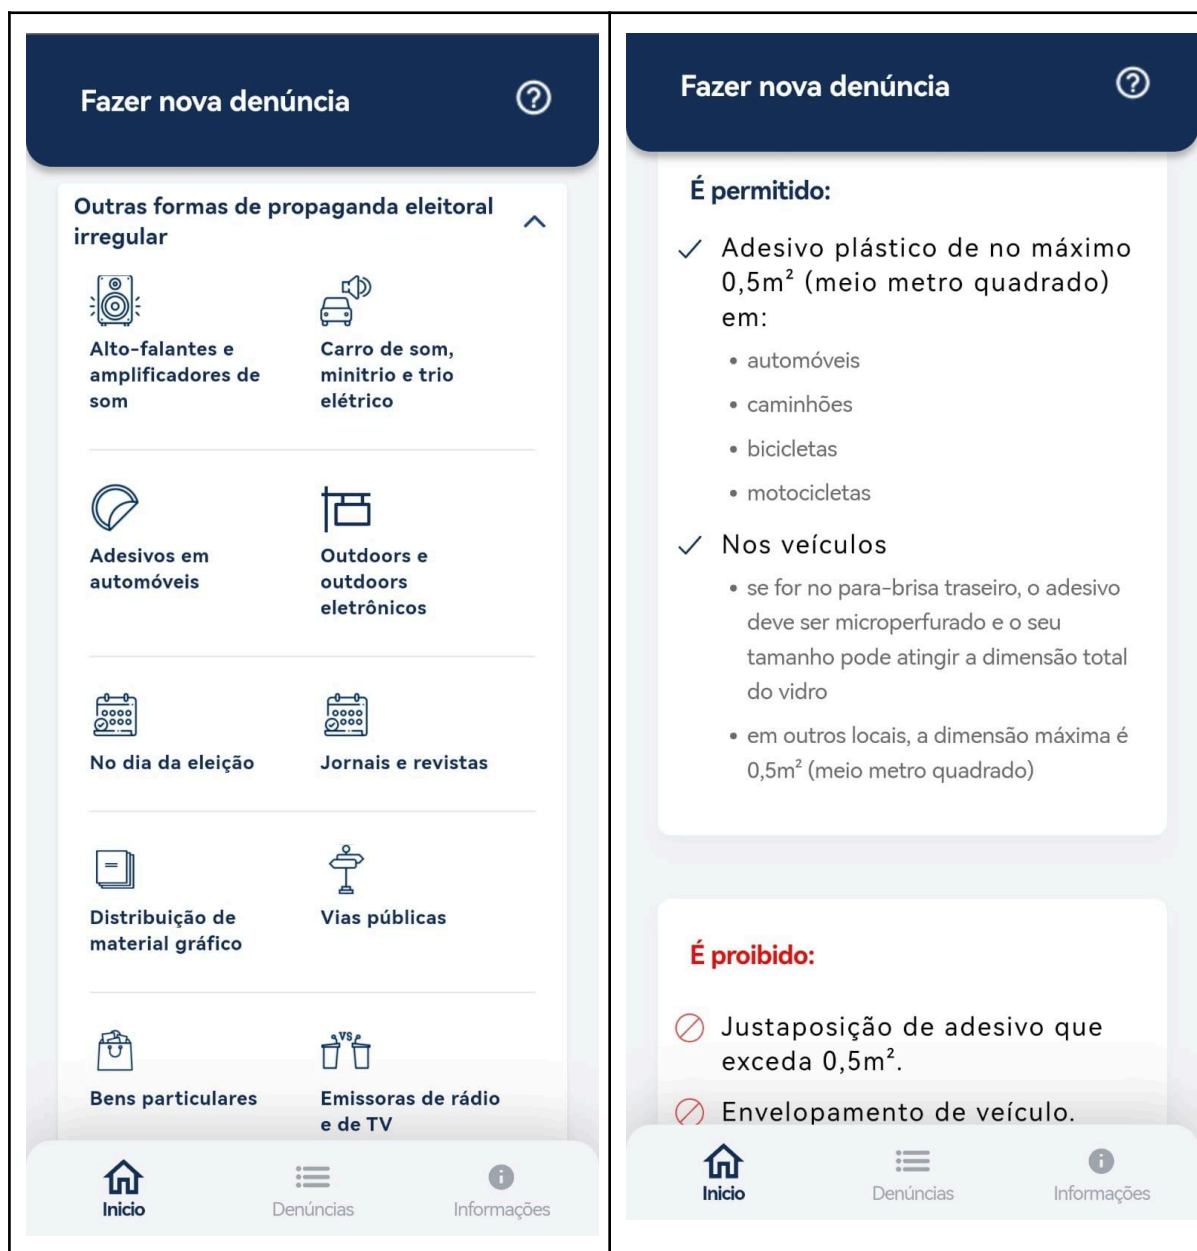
Fazer nova denúncia

Outras formas de propaganda eleitoral irregular

Alto-falantes e amplificadores de som

Carro de som, minitrio e trio elétrico

Adesivos em automóveis

Outdoors e outdoors eletrônicos

No dia da eleição

Jornais e revistas

Distribuição de material gráfico

Vias públicas

Bens particulares

Emissoras de rádio e de TV

Inicio
Denúncias
Informações

Fazer nova denúncia

É permitido:

✓ Adesivo plástico de no máximo 0,5m² (meio metro quadrado) em:

• automóveis
• caminhões
• bicicletas
• motocicletas

✓ Nos veículos

• se for no para-brisa traseiro, o adesivo deve ser microperfurado e o seu tamanho pode atingir a dimensão total do vidro
• em outros locais, a dimensão máxima é 0,5m² (meio metro quadrado)

É proibido:

Justaposição de adesivo que exceda 0,5m².

Envelopamento de veículo.

Inicio
Denúncias
Informações